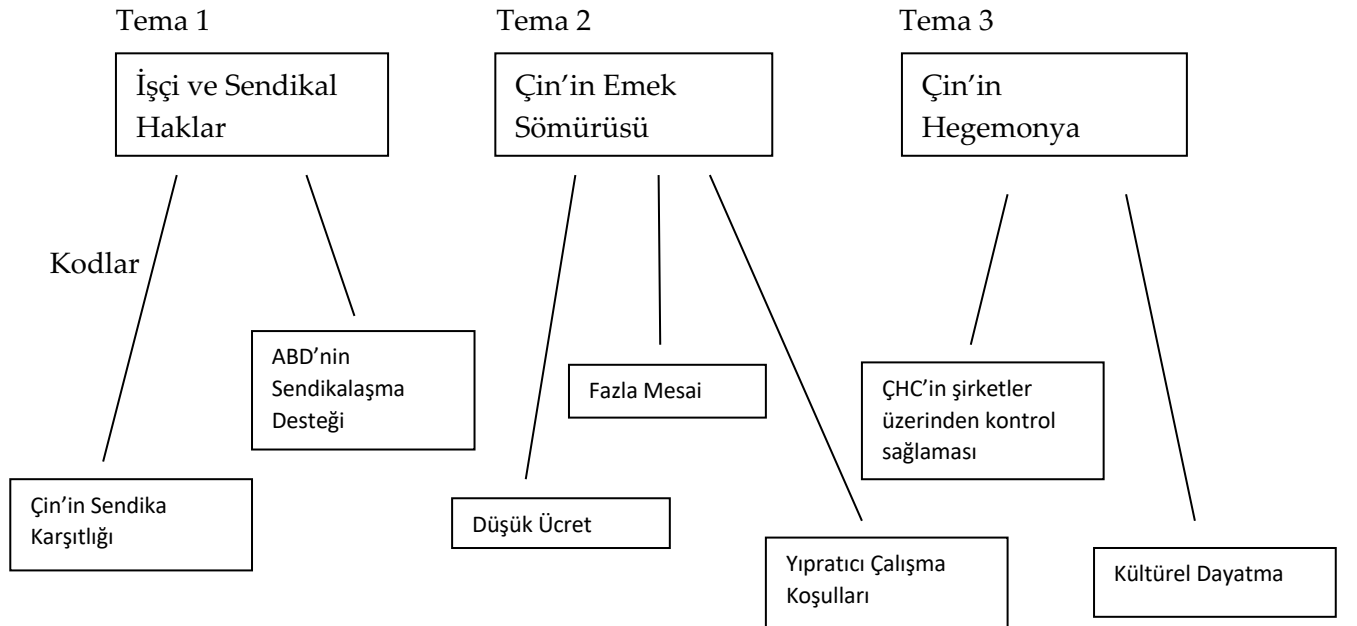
Tema 1

İşçi ve Sendikal Haklar

Kodlar

ABD'nin Sendikalaşma Desteği

Çin'in Sendika Karşıtlığı

Tema 2

Çin'in Emek Sömürüsü

Fazla Mesai

Düşük Ücret

Yıpratıcı Çalışma Koşulları

Tema 3

Çin'in Hegemonya

ÇHC'in şirketler üzerinden kontrol sağlaması

Kültürel Dayatma